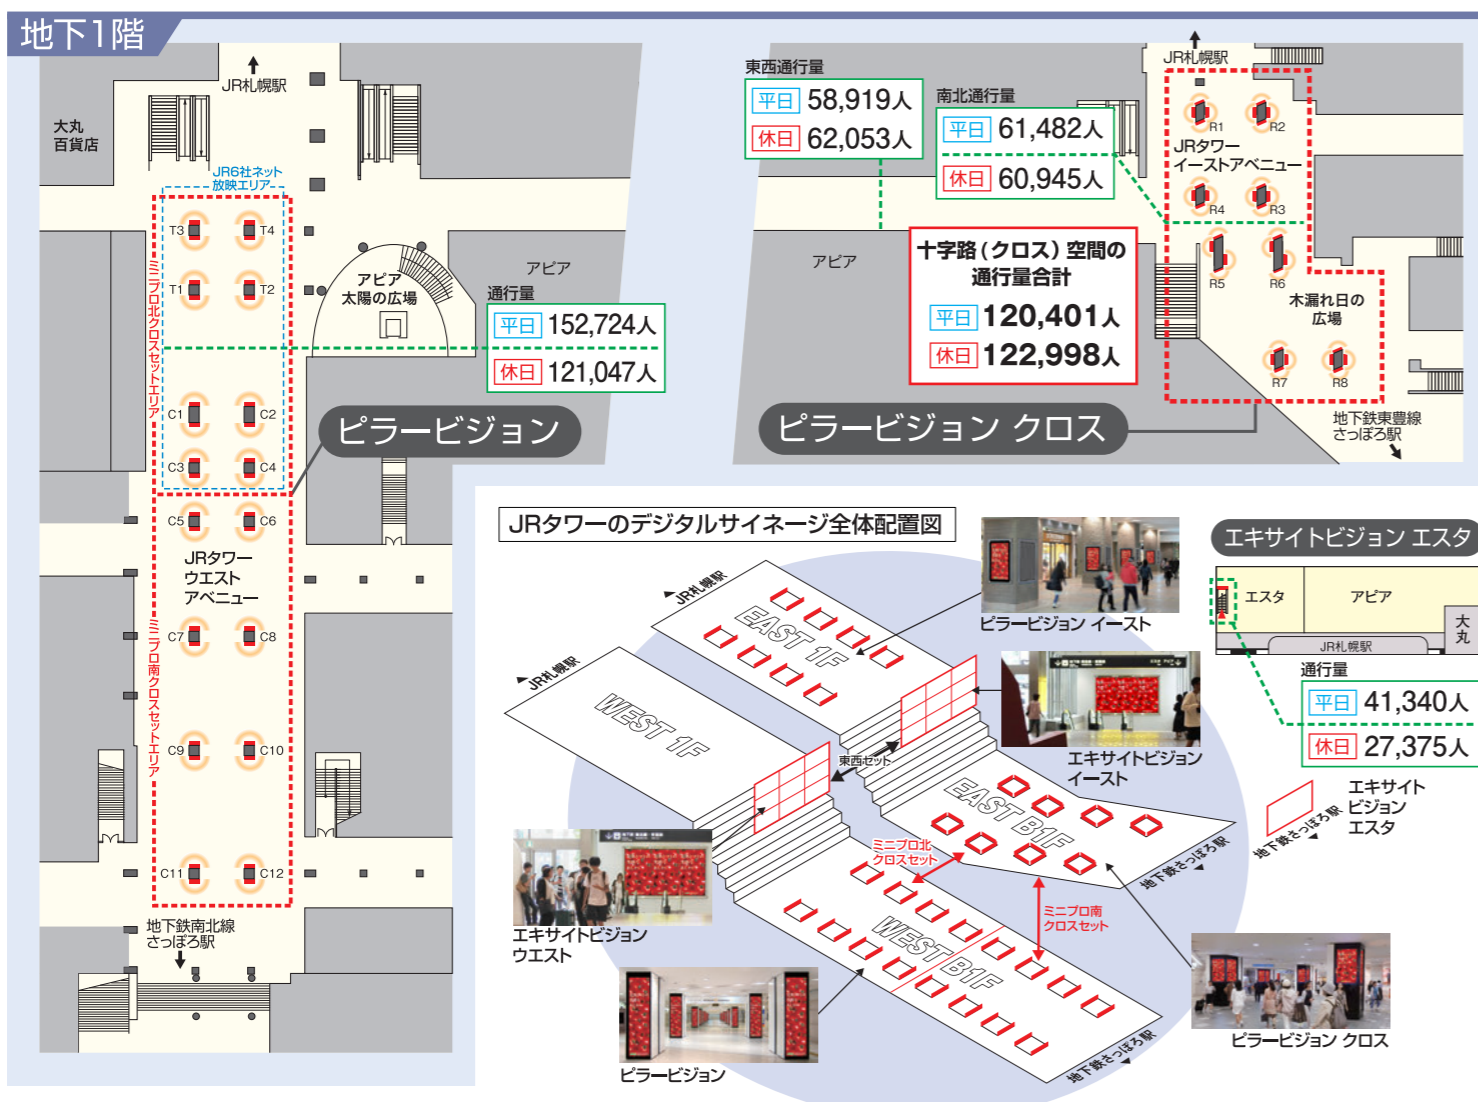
地下1階

JR札幌駅

大丸
百貨店

JR6社ネット
放映エリア

T3 T4 T1 T2 C1 C2 C3 C4 C5 C6 C7 C8 C9 C10 C11 C12

ミニプロ北クロスセットエリア

ミニプロ南クロスセットエリア

アピア
太陽の広場

アピア
通行量
平日 152,724人
休日 121,047人

ピラービジョン

JRタワー
ウエスト
アベニュー

地下鉄南北線
さっぽろ駅

東西通行量
平日 58,919人
休日 62,053人

南北通行量
平日 61,482人
休日 60,945人

JR札幌駅

R1 R2
JRタワー
イーストアベニュー
R4 R3
R5 R6

アピア

十字路（クロス）空間の
通行量合計
平日 120,401人
休日 122,998人

木漏れ日の
広場

R7 R8

地下鉄東豊線
さっぽろ駅

ピラービジョン クロス

JRタワーのデジタルサイネージ全体配置図

JR札幌駅
EAST 1F
JR札幌駅
WEST 1F
東西セット
EAST B1F
ミニプロ北
クロスセット
WEST B1F
ミニプロ南
クロスセット
地下鉄さっぽろ駅
地下鉄さっぽろ駅

ピラービジョン イースト

エキサイトビジョン
イースト

エキサイトビジョン
ウエスト

ピラービジョン

ピラービジョン クロス

エキサイトビジョン エスタ

エスタ
アピア
大丸
JR札幌駅

通行量
平日 41,340人
休日 27,375人

エキサイト
ビジョン
エスタ

地下鉄さっぽろ駅